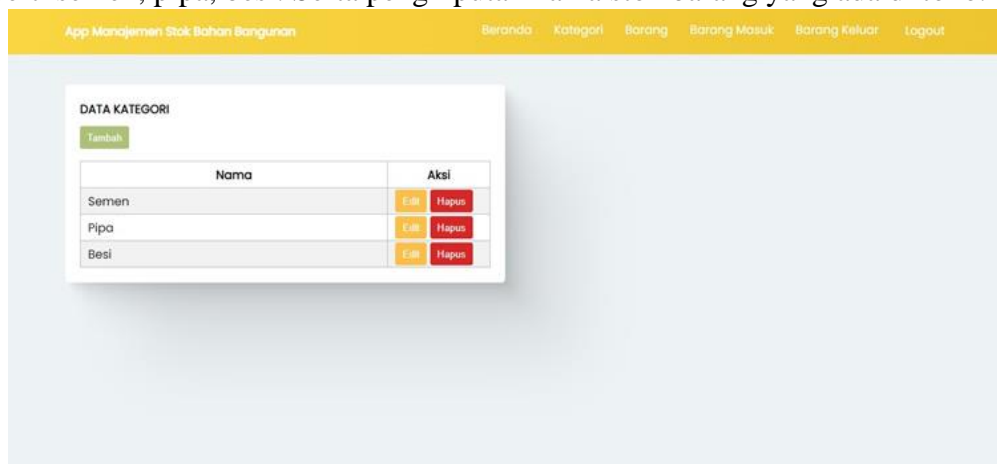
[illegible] semen, pipa, besi serta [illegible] yang ada di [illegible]

App Manajemen Stok Bahan Bangunan

Beranda Kategori Barang Barang Masuk Barang Keluar Logout

DATA KATEGORI

Tambah

| Nama | Aksi |
|---|---|
| Semen | Edit Hapus |
| Pipa | Edit Hapus |
| Besi | Edit Hapus |